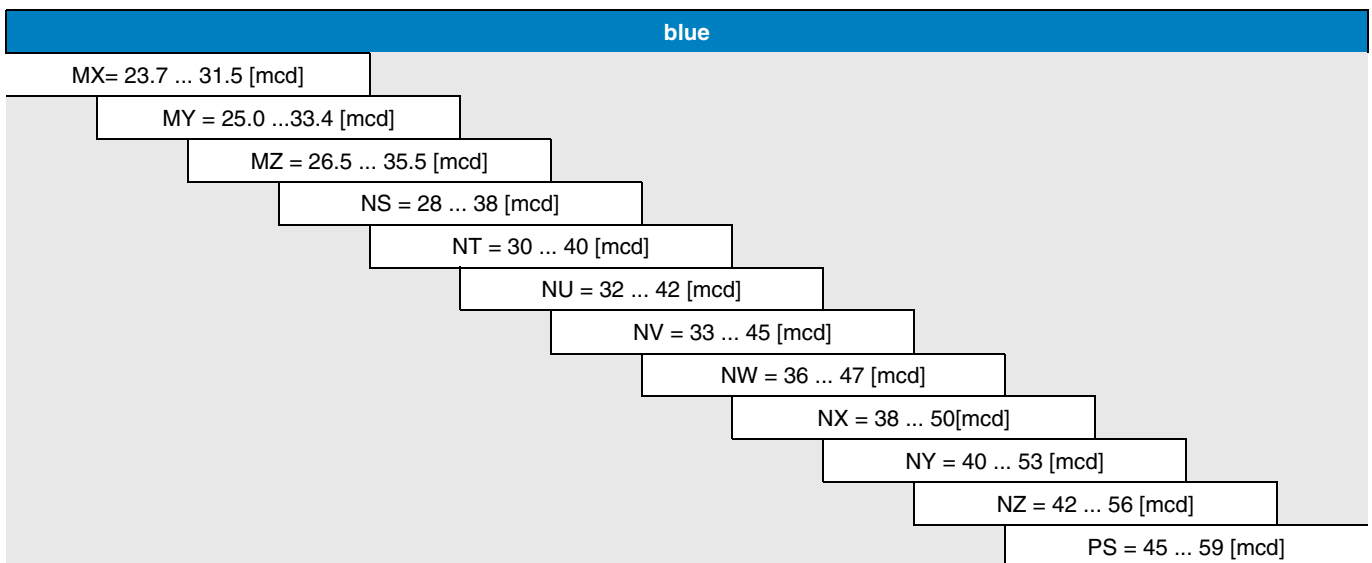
blue

MX= 23.7 ... 31.5 [mcd]

MY = 25.0 ...33.4 [mcd]

MZ = 26.5 ... 35.5 [mcd]

NS = 28 ... 38 [mcd]

NT = 30 ... 40 [mcd]

NU = 32 ... 42 [mcd]

NV = 33 ... 45 [mcd]

NW = 36 ... 47 [mcd]

NX = 38 ... 50[mcd]

NY = 40 ... 53 [mcd]

NZ = 42 ... 56 [mcd]

PS = 45 ... 59 [mcd]